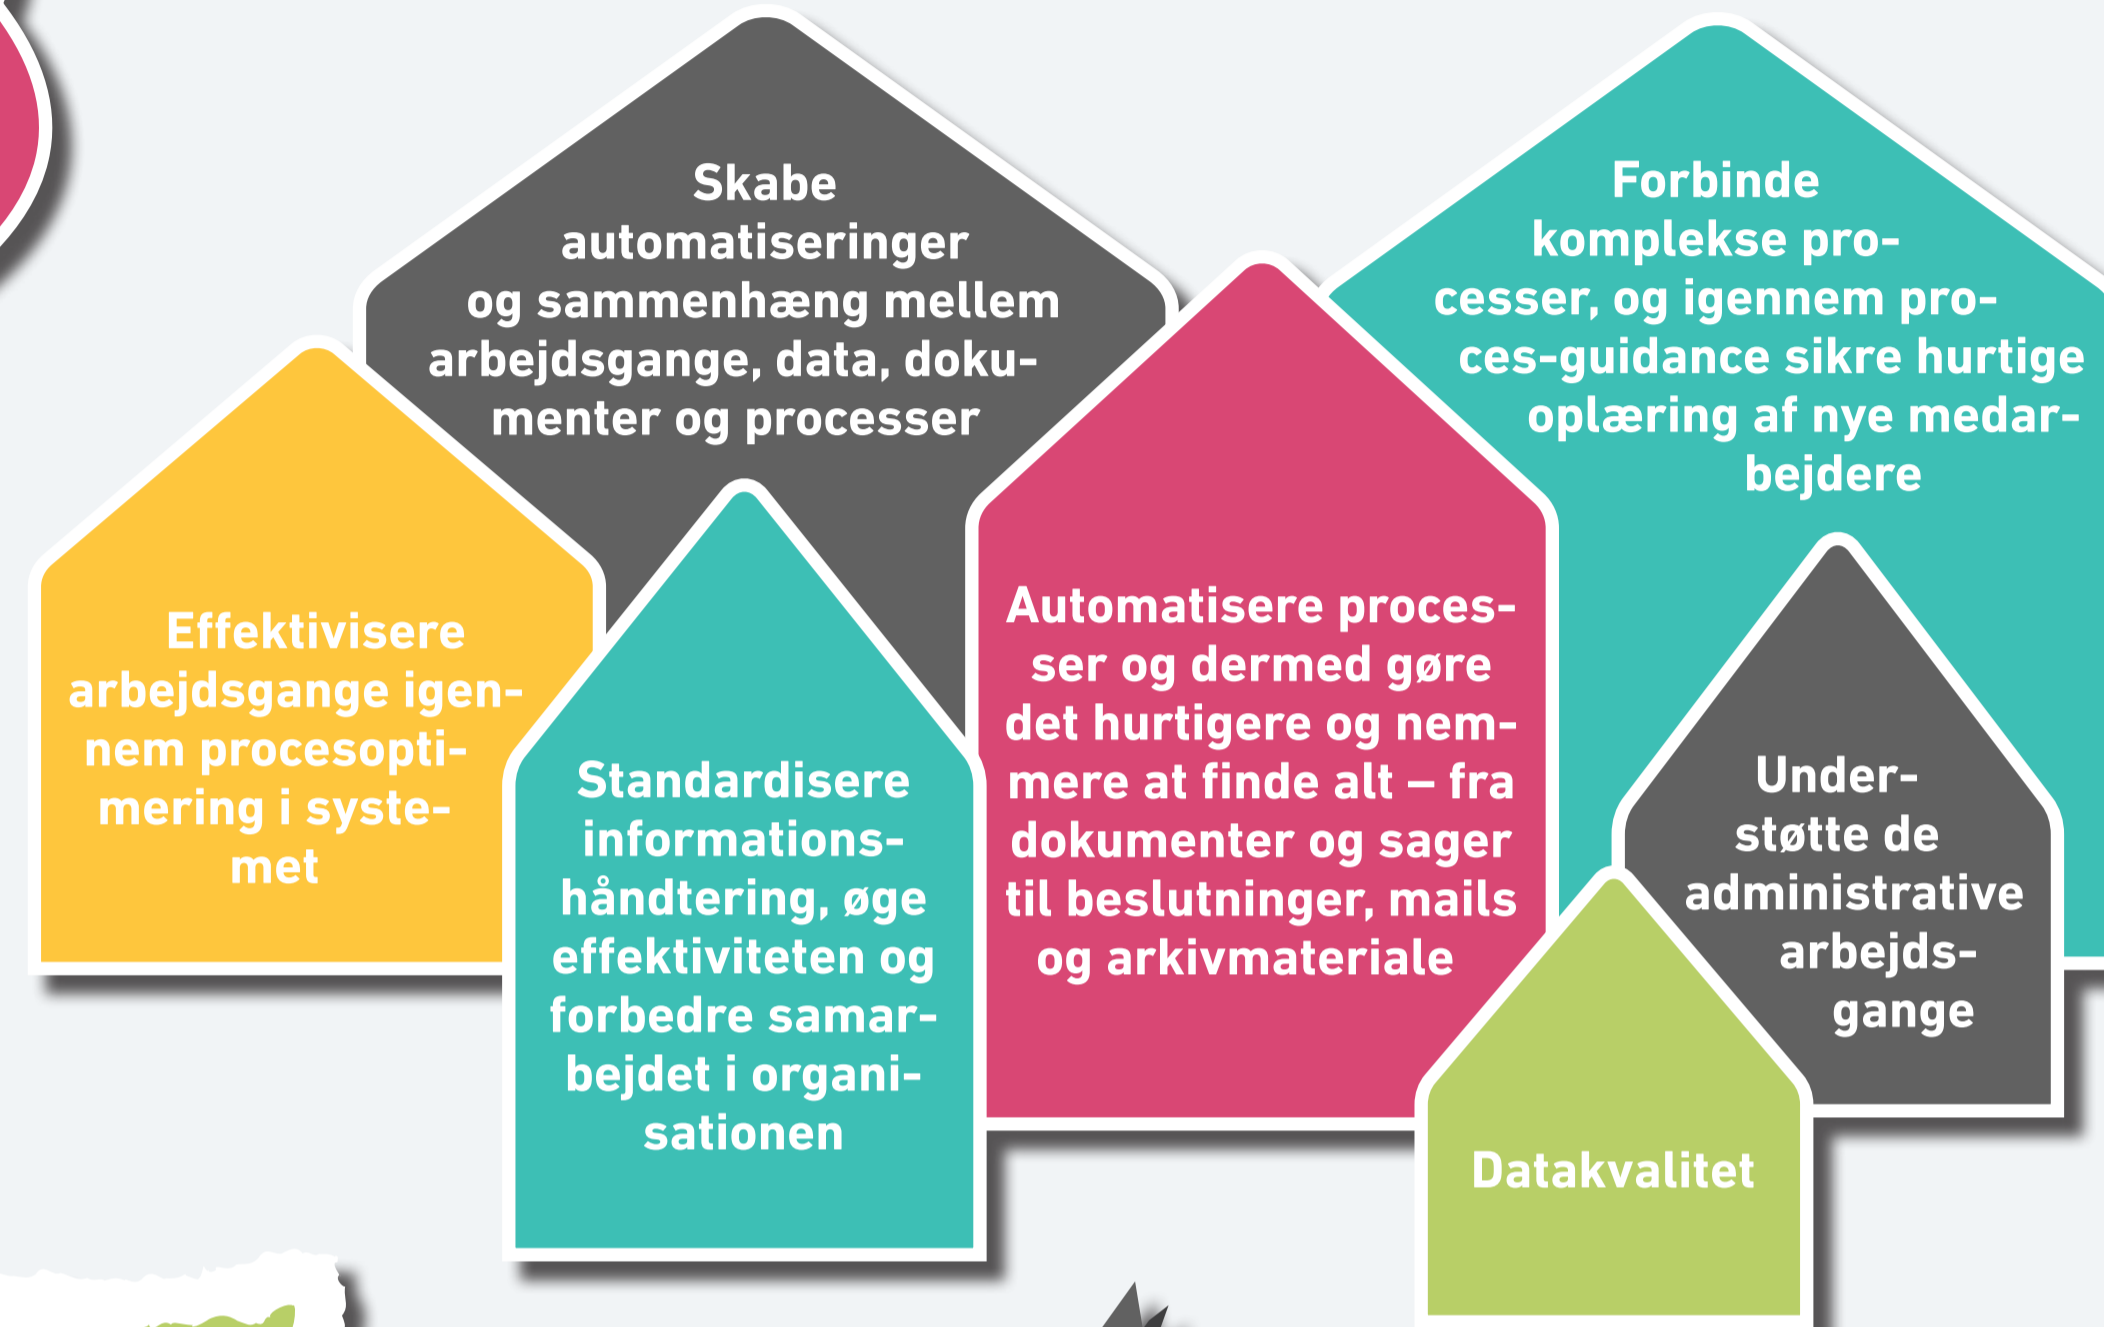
Skabe automatiseringer og sammenhæng mellem arbejdsgange, data, dokumenter og processer

Forbinde komplekse processer, og igennem proces-guidance sikre hurtige oplæring af nye medarbejdere

Effektivisere arbejdsgange igennem procesoptimering i systemet

Standardisere informationshåndtering, øge effektiviteten og forbedre samarbejdet i organisationen

Automatisere processer og dermed gøre det hurtigere og nemmere at finde alt – fra dokumenter og sager til beslutninger, mails og arkivmateriale

Understøtte de administrative arbejdsgange

Datakvalitet